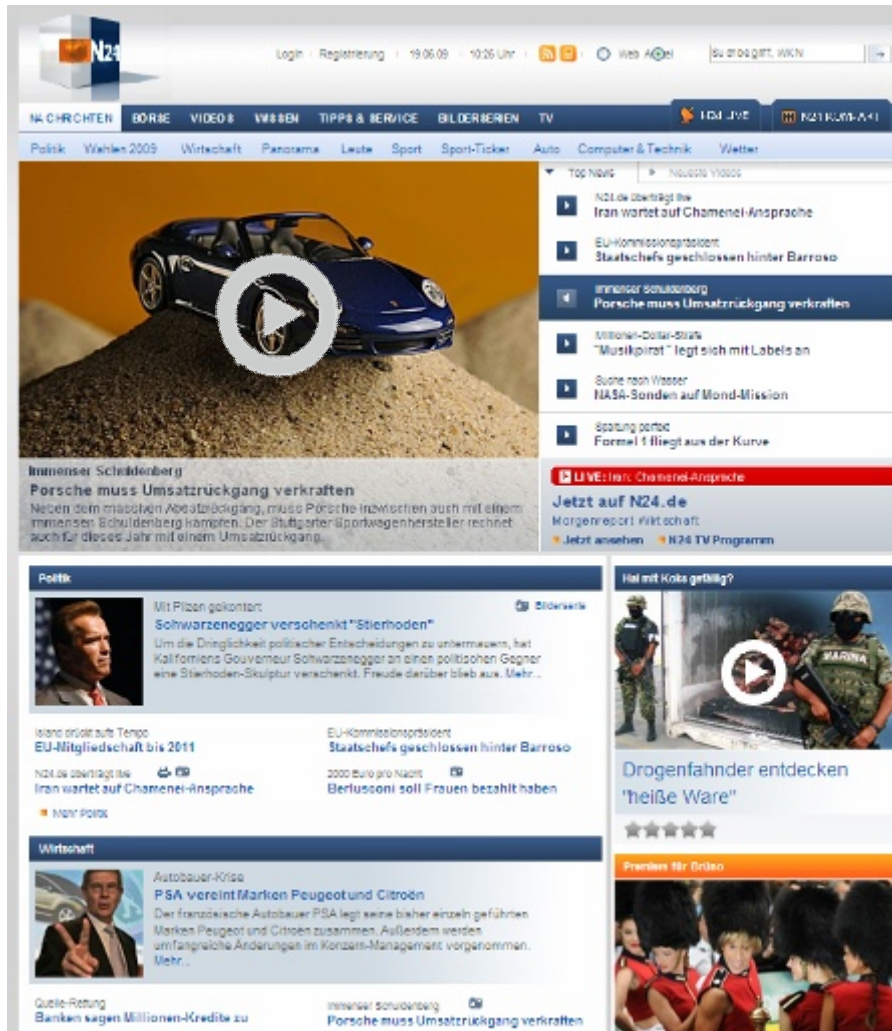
N24

Login | Registrierung | 19.06.09 | 10:26 Uhr | Web | Suchbegriff, WKN

NACHRICHTEN | BÖRSE | VIDEOS | WISSEN | TIPPS & SERVICE | BILDERSERIEN | TV | N24 LIVE | N24 RUND-A-BI

Politik | Wahlen 2009 | Wirtschaft | Panorama | Leute | Sport | Sport-Ticker | Auto | Computer & Technik | Wetter

Top News | Neueste Videos

N24.de überträgt live
Iran wartet auf Chamenei-Ansprache

EU-Kommissionspräsident
Staatschefs geschlossen hinter Barroso

Immenser Schuldenberg
Porsche muss Umsatzrückgang verkraften

Millionen-Dollar-Strafe
"Musikpirat" legt sich mit Labels an

Suche nach Wasser
NASA-Sonden auf Mond-Mission

Spaltung perfekt
Formel 1 fliegt aus der Kurve

Immenser Schuldenberg
Porsche muss Umsatzrückgang verkraften
Neben dem massiven Absatzrückgang, muss Porsche inzwischen auch mit einem immensen Schuldenberg kämpfen. Der Stuttgarter Sportwagenhersteller rechnet auch für dieses Jahr mit einem Umsatzrückgang.

LIVE: Iran: Chamenei-Ansprache
Jetzt auf N24.de
Morgenreport Wirtschaft
Jetzt ansehen | N24 TV Programm

Politik

Mit Pilzen gekontert
Schwarzenegger verschenkt "Stierhoden"
Bilderserie
Um die Dringlichkeit politischer Entscheidungen zu untermauern, hat Kaliforniens Gouverneur Schwarzenegger an einen politischen Gegner eine Stierhoden-Skulptur verschenkt. Freude darüber blieb aus. Mehr...

Island drückt aufs Tempo
EU-Mitgliedschaft bis 2011

EU-Kommissionspräsident
Staatschefs geschlossen hinter Barroso

N24.de überträgt live
Iran wartet auf Chamenei-Ansprache

2000 Euro pro Nacht
Berlusconi soll Frauen bezahlt haben

Mehr Politik

Hai mit Koks gefällig?

Drogenfahnder entdecken "heiße Ware"

Wirtschaft

Autobauer-Krise
PSA vereint Marken Peugeot und Citroen
Der französische Autobauer PSA legt seine bisher einzeln geführten Marken Peugeot und Citroen zusammen. Außerdem werden umfangreiche Änderungen im Konzern-Management vorgenommen. Mehr...

Quelle-Rettung
Banken sagen Millionen-Kredite zu

Immenser Schuldenberg
Porsche muss Umsatzrückgang verkraften

Premiere für Brüno